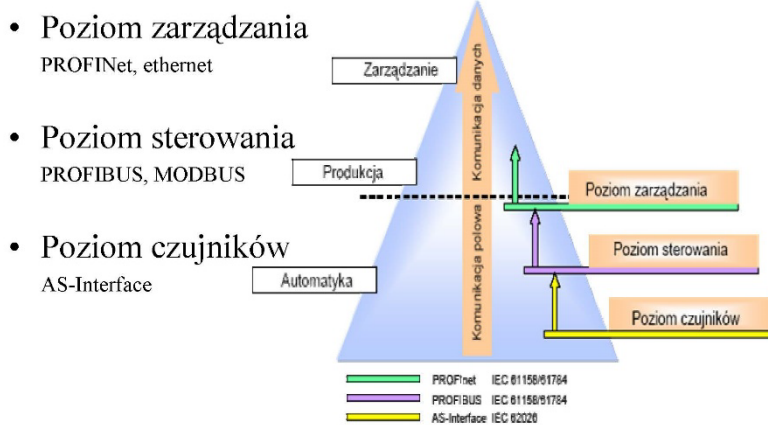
• Poziom zarządzania
PROFINet, ethernet

• Poziom sterowania
PROFIBUS, MODBUS

• Poziom czujników
AS-Interface

Zarządzanie

Produkcja

Automatyka

Komunikacja danych

Komunikacja polowa

Poziom zarządzania

Poziom sterowania

Poziom czujników

PROFInet IEC 61158/61784
PROFIBUS IEC 61158/61784
AS-Interface IEC 62026